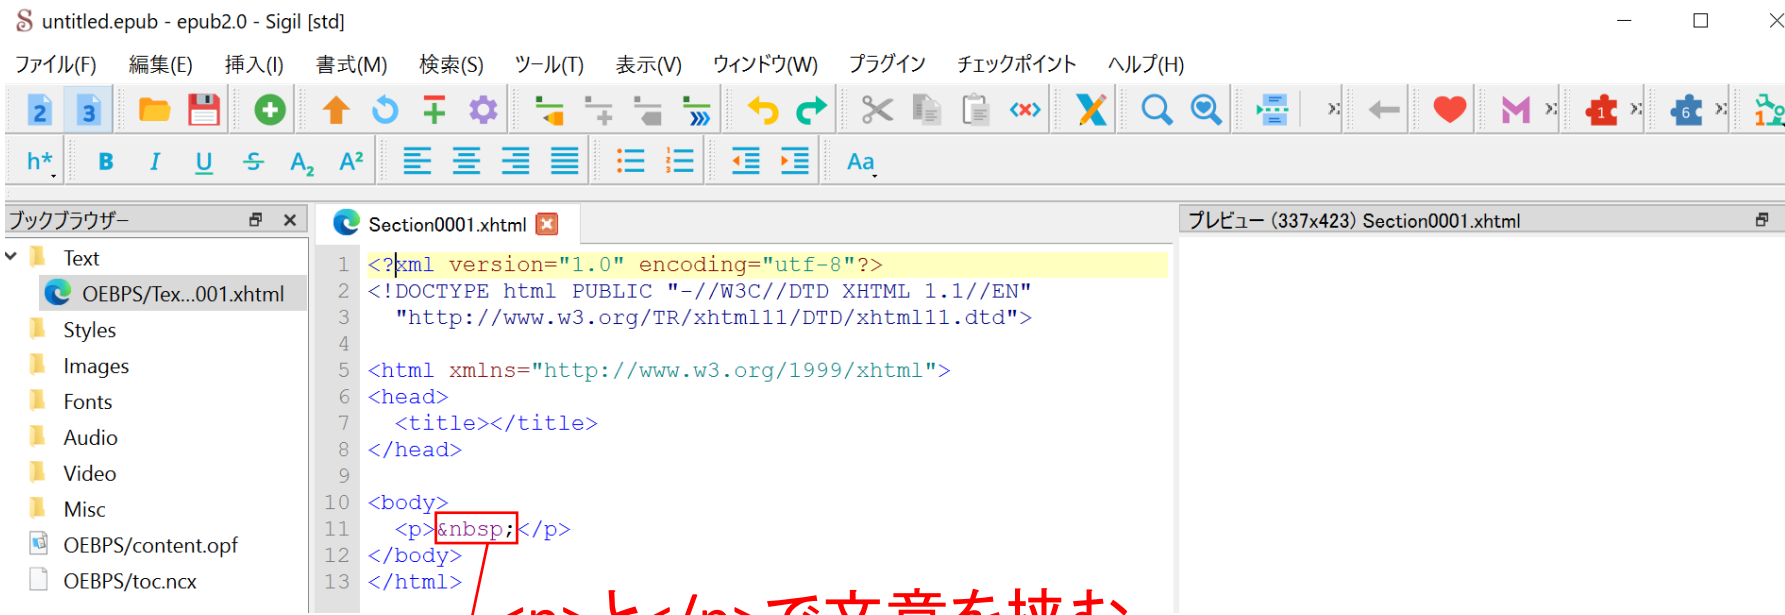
untitled.epub - epub2.0 - Sigil [std]

ファイル(F) 編集(E) 挿入(I) 書式(M) 検索(S) ツール(T) 表示(V) ウィンドウ(W) プラグイン チェックポイント ヘルプ(H)

h* B I U S $A_2$ $A^2$ Aa

ブックブラウザー

Text
OEBPS/Tex...001.xhtml
Styles
Images
Fonts
Audio
Video
Misc
OEBPS/content.opf
OEBPS/toc.ncx

Section0001.xhtml

1 <?xml version="1.0" encoding="utf-8"?>
2 <!DOCTYPE html PUBLIC "-//W3C//DTD XHTML 1.1//EN"
3 "http://www.w3.org/TR/xhtml11/DTD/xhtml11.dtd">
4
5 <html xmlns="http://www.w3.org/1999/xhtml">
6 <head>
7 <title></title>
8 </head>
9
10 <body>
11 <p>&nbsp;</p>
12 </body>
13 </html>

プレビュー (337x423) Section0001.xhtml

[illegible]